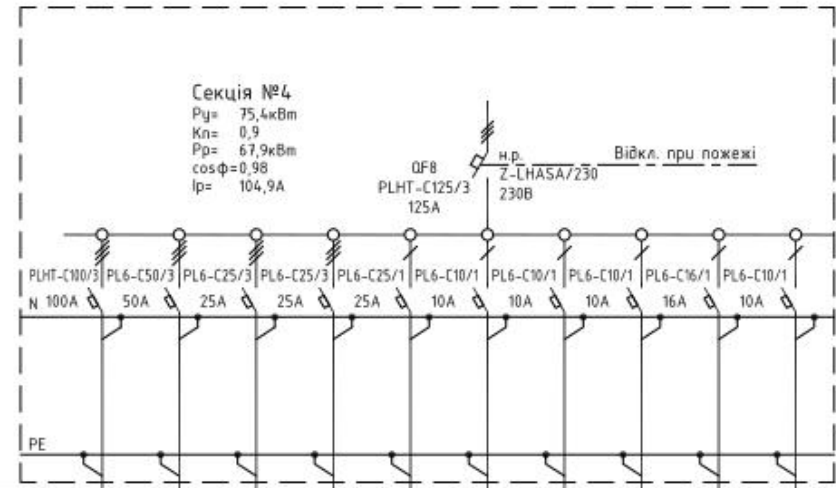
Секція №4
Ру= 75,4кВт
Кп= 0,9
Рр= 67,9кВт
cosφ=0,98
Ір= 104,9А

QF8
PLHT-C125/3
125A

н.р.
Z-LHASA/230
230В

Відкл. при пожежі

PLHT-C100/3 100A
PL6-C50/3 50A
PL6-C25/3 25A
PL6-C25/3 25A
PL6-C25/1 25A
PL6-C10/1 10A
PL6-C10/1 10A
PL6-C10/1 10A
PL6-C16/1 16A
PL6-C10/1 10A

N

PE